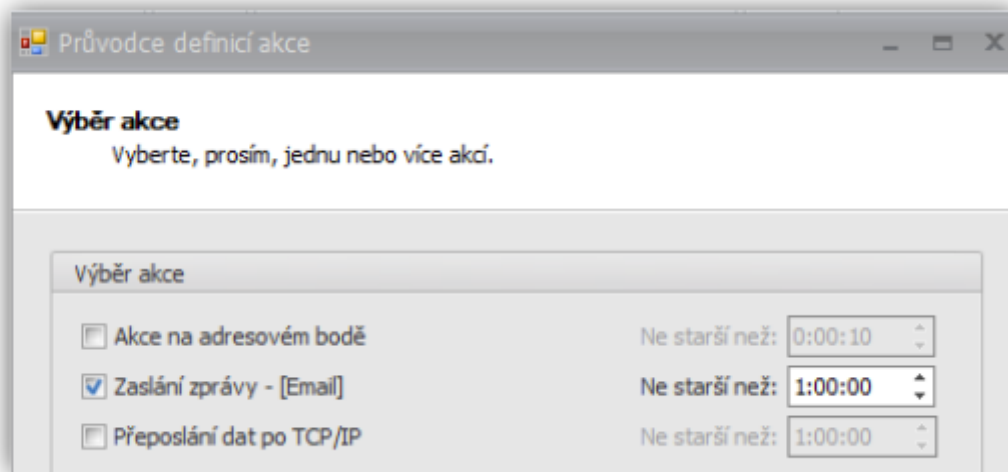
Průvodce definicí akce

Výběr akce
Vyberte, prosím, jednu nebo více akcí.

Výběr akce

Akce na adresovém bodě
Ne starší než: 0:00:10

Zaslání zprávy - [Email]
Ne starší než: 1:00:00

Přeposlání dat po TCP/IP
Ne starší než: 1:00:00